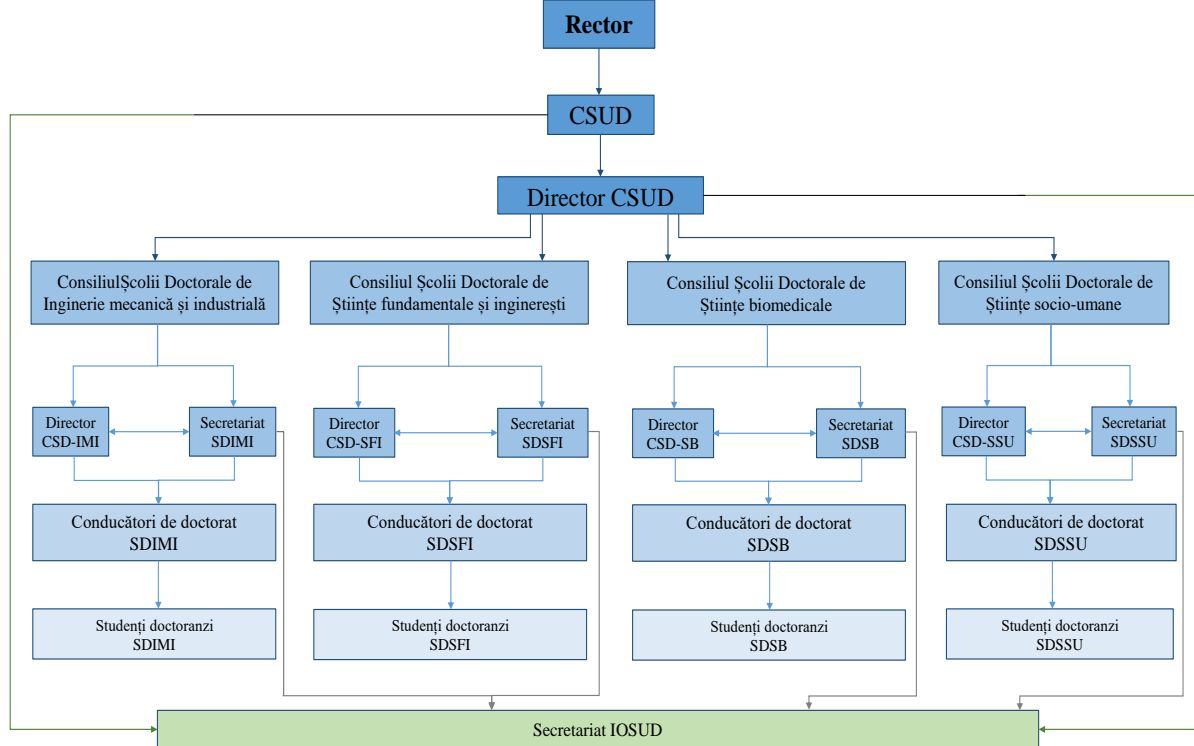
Rector

CSUD

Director CSUD

ConsiliulȘcolii Doctorale de Inginerie mecanică și industrială

Consiliul Școlii Doctorale de Științe fundamentale și inginerești

Consiliul Școlii Doctorale de Științe biomedicale

Consiliul Școlii Doctorale de Științe socio-umane

Director CSD-IMI

Secretariat SDIMI

Director CSD-SFI

Secretariat SDSFI

Director CSD-SB

Secretariat SDSB

Director CSD-SSU

Secretariat SDSSU

Conducători de doctorat SDIMI

Conducători de doctorat SDSFI

Conducători de doctorat SDSB

Conducători de doctorat SDSSU

Studenți doctoranzi SDIMI

Studenți doctoranzi SDSFI

Studenți doctoranzi SDSB

Studenți doctoranzi SDSSU

Secretariat IOSUD